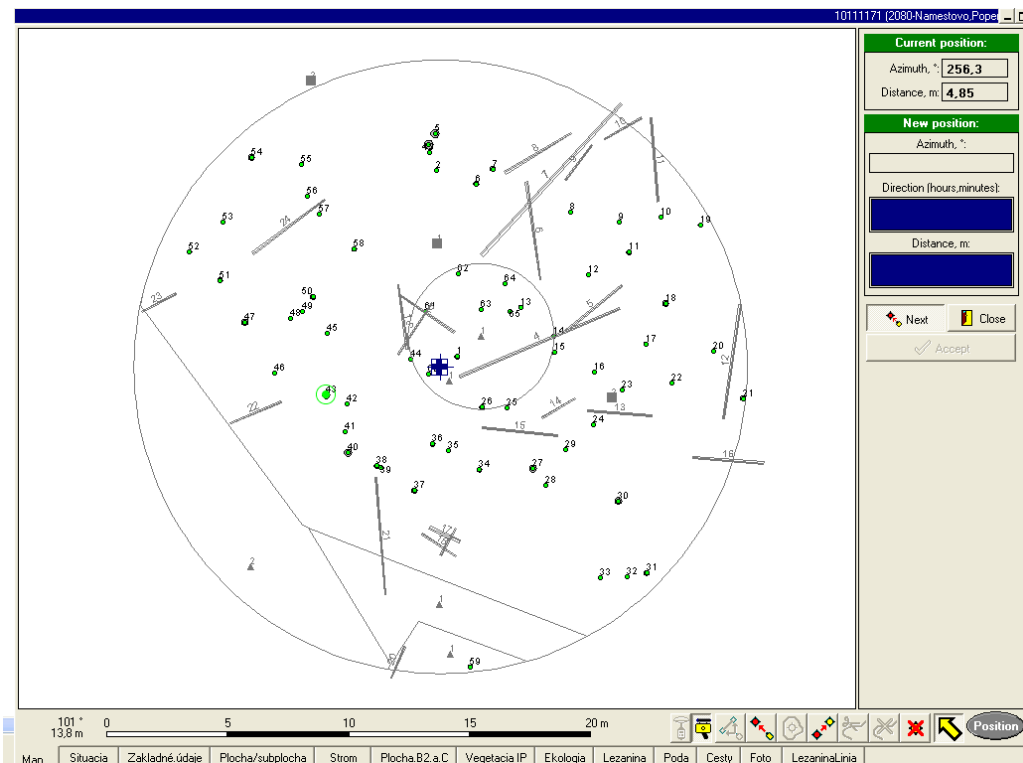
10111171 (2080-Namestovo,Pope

Current position:
Azimuth, °: 256,3
Distance, m: 4,85

New position:
Azimuth, °:
Direction (hours,minutes):
Distance, m:

Next
Close
Accept

5
4
2
7
6
54
55
56
57
53
52
58
51
50
49
48
47
45
46
43
42
41
40
38
39
37
36
35
34
27
28
29
30
33
32
31
59
8
9
10
19
11
12
18
17
20
22
21
16
23
24
02
64
63
13
65
14
15
44
1
26
25
3
2
1
1
1
2
1

101 °
13,8 m
0
5
10
15
20 m

Position

Map | Situacia | Zakladné.údaje | Plocha/subplocha | Strom | Plocha.B2,a,C | Vegetacia IP | Ekologia | Lezanina | Poda | Cesty | Foto | LezaninaLinia